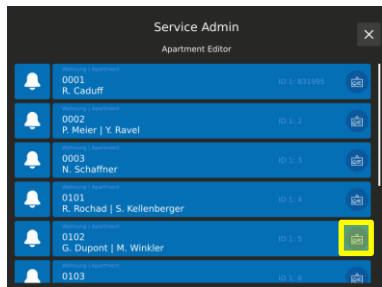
Service Admin

Apartment Editor

Wohnung | Apartment
0001
R. Caduff
ID 1: 831995

Wohnung | Apartment
0002
P. Meier | Y. Ravel
ID 1: 2

Wohnung | Apartment
0003
N. Schaffner
ID 1: 3

Wohnung | Apartment
0101
R. Rochad | S. Kellenberger
ID 1: 4

Wohnung | Apartment
0102
G. Dupont | M. Winkler
ID 1: 5

Wohnung | Apartment
0103
ID 1: 6